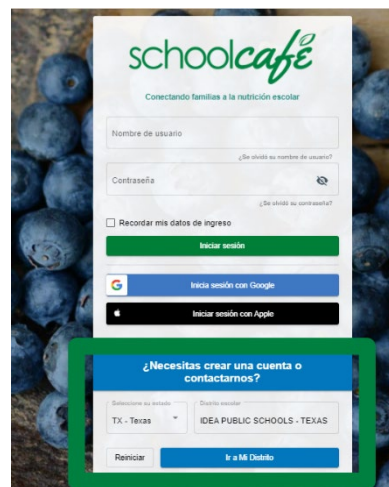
schoolcafé

Conectando familias a la nutrición escolar

Nombre de usuario

¿Se olvidó su nombre de usuario?

Contraseña

¿Se olvidó su contraseña?

Recordar mis datos de ingreso

Iniciar sesión

Inicia sesión con Google

Iniciar sesión con Apple

¿Necesitas crear una cuenta o contactarnos?

Seleccione su estado
TX - Texas

Distrito escolar
IDEA PUBLIC SCHOOLS - TEXAS

Reiniciar

Ir a Mi Distrito